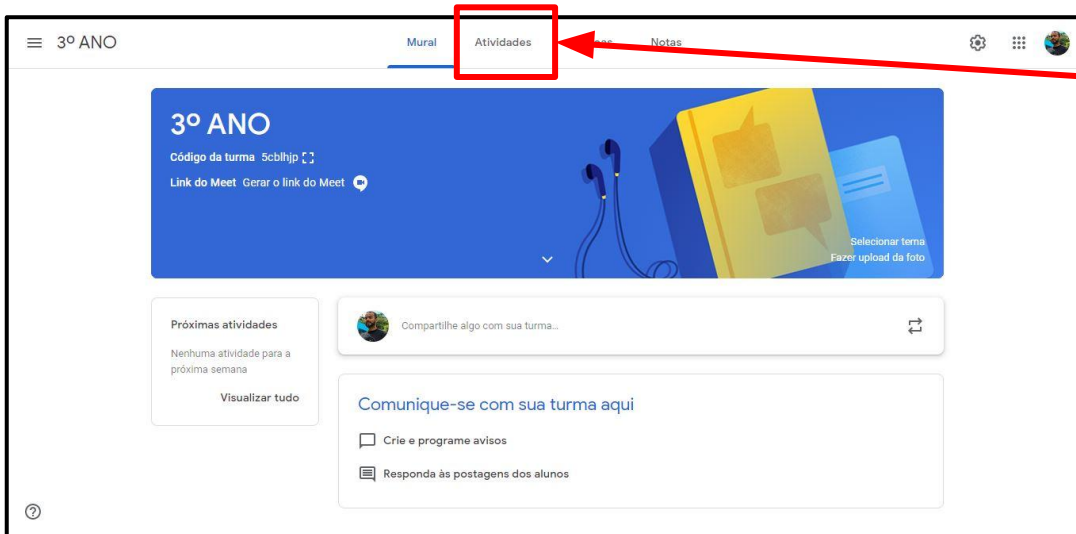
3º ANO

Mural Atividades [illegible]as Notas

3º ANO

Código da turma 5cblhjp

Link do Meet Gerar o link do Meet

Selecionar tema
Fazer upload da foto

Próximas atividades

Nenhuma atividade para a próxima semana

Visualizar tudo

Compartilhe algo com sua turma...

Comunique-se com sua turma aqui

Crie e programe avisos

Responda às postagens dos alunos